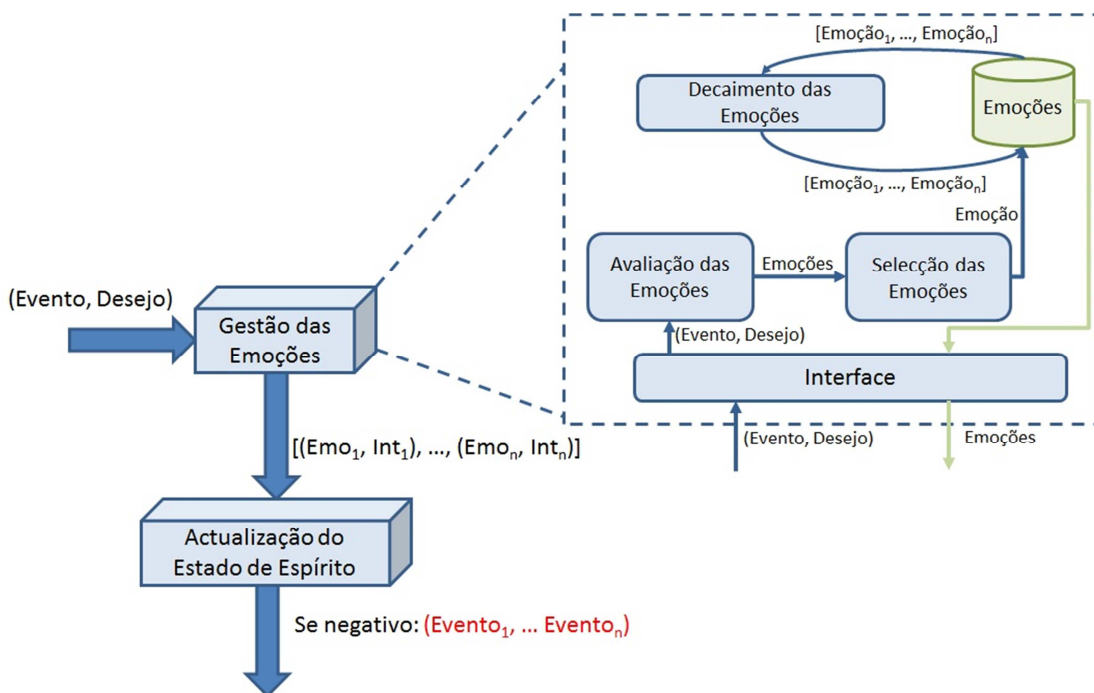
[Emoção$_1$, ..., Emoção$_n$]

Decaimento das Emoções

Emoções

[Emoção$_1$, ..., Emoção$_n$]

Emoção

Avaliação das Emoções

Emoções

Selecção das Emoções

(Evento, Desejo)

Interface

(Evento, Desejo)

Emoções

(Evento, Desejo)

Gestão das Emoções

[(Emo$_1$, Int$_1$), ..., (Emo$_n$, Int$_n$)]

Actualização do Estado de Espírito

Se negativo: (Evento$_1$, ... Evento$_n$)